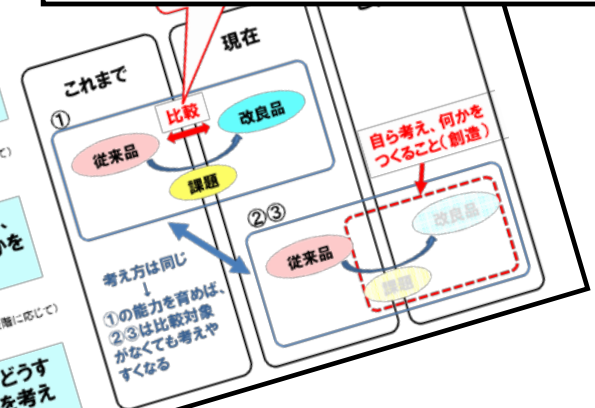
これまで

現在

①

比較

改良品

従来品

課題

自ら考え、何かをつくること(創造)

②③

改良品

従来品

課題

考え方は同じ
↓
①の能力を育めば、②③は比較対象がなくても考えやすくなる

て)

かを

階に応じて)

どうす

を考え